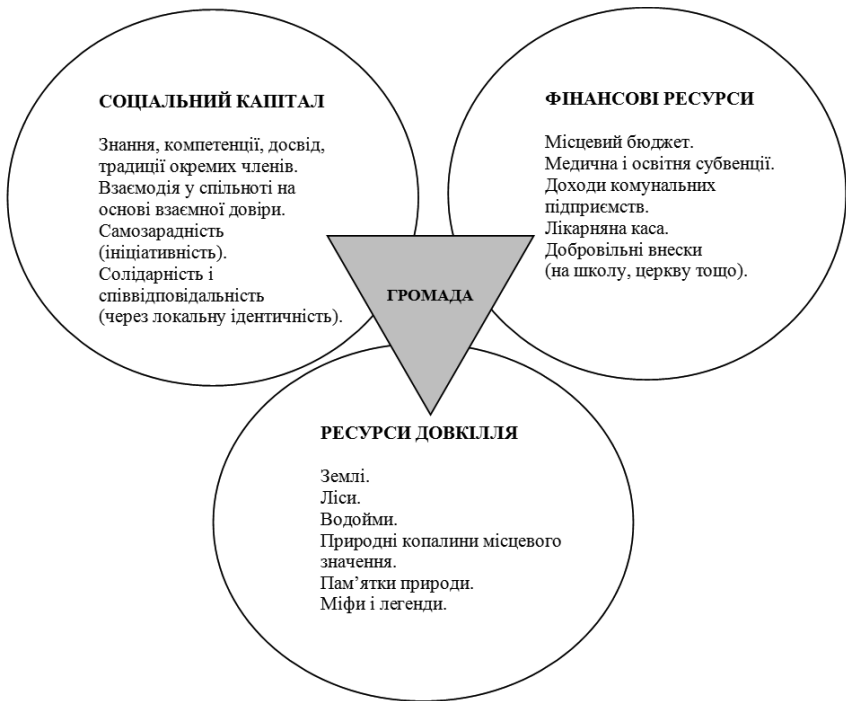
СОЦІАЛЬНИЙ КАПІТАЛ

Знання, компетенції, досвід, традиції окремих членів.
Взаємодія у спільноті на основі взаємної довіри.
Самозарадність (ініціативність).
Солідарність і співвідповідальність (через локальну ідентичність).

ФІНАНСОВІ РЕСУРСИ

Місцевий бюджет.
Медична і освітня субвенції.
Доходи комунальних підприємств.
Лікарняна каса.
Добровільні внески (на школу, церкву тощо).

ГРОМАДА

РЕСУРСИ ДОВКІЛЛЯ

Землі.
Ліси.
Водойми.
Природні копалини місцевого значення.
Пам’ятки природи.
Міфи і легенди.